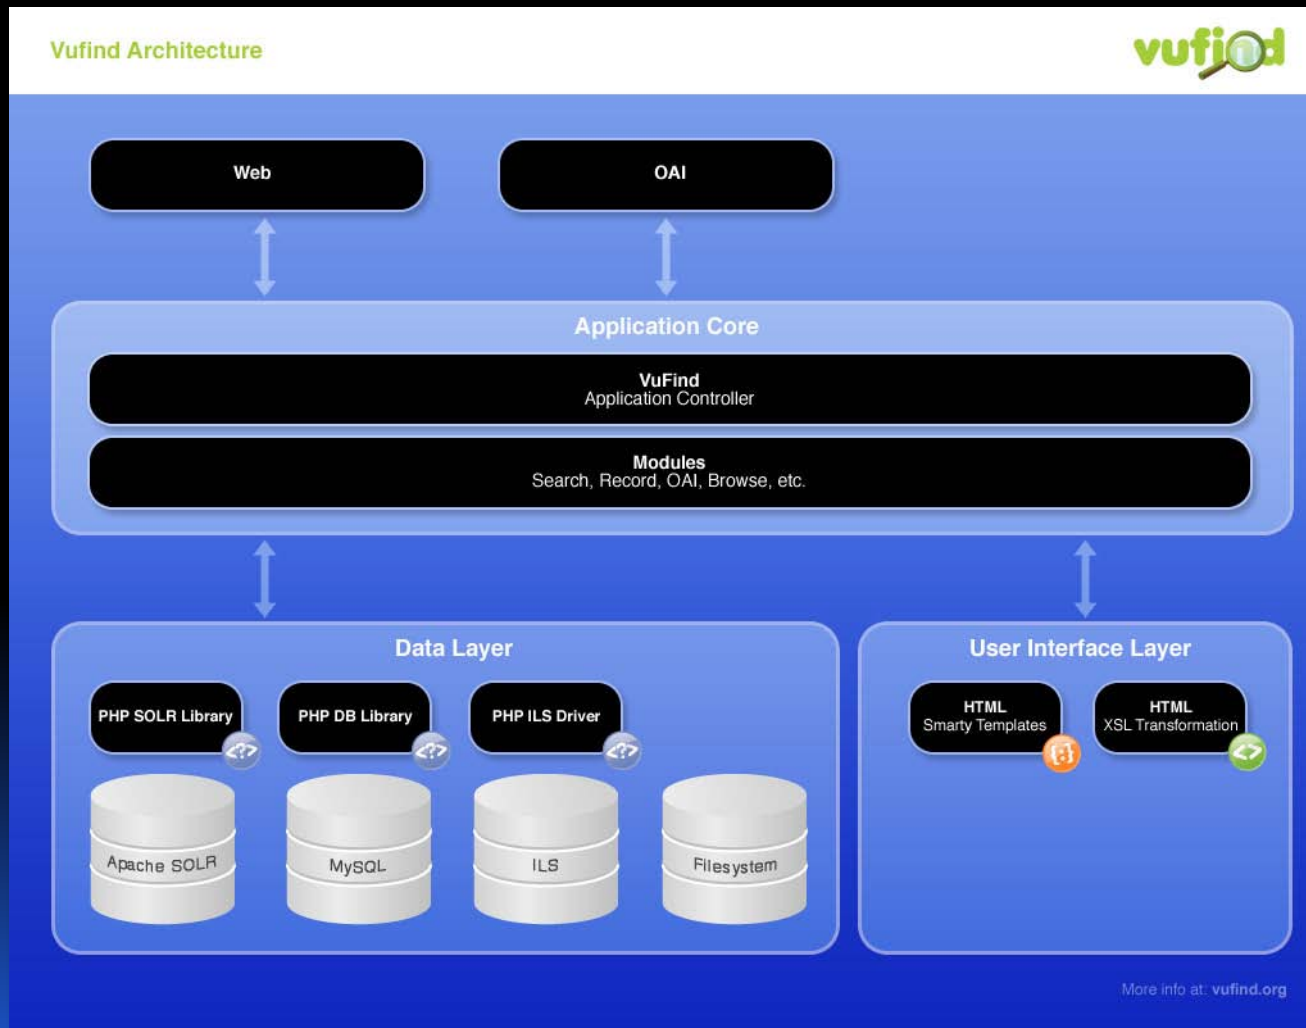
Vufind Architecture

vufind

Web

OAI

Application Core

VuFind
Application Controller

Modules
Search, Record, OAI, Browse, etc.

Data Layer

PHP SOLR Library

PHP DB Library

PHP ILS Driver

Apache SOLR

MySQL

ILS

Filesystem

User Interface Layer

HTML
Smarty Templates

HTML
XSL Transformation

More info at: vufind.org